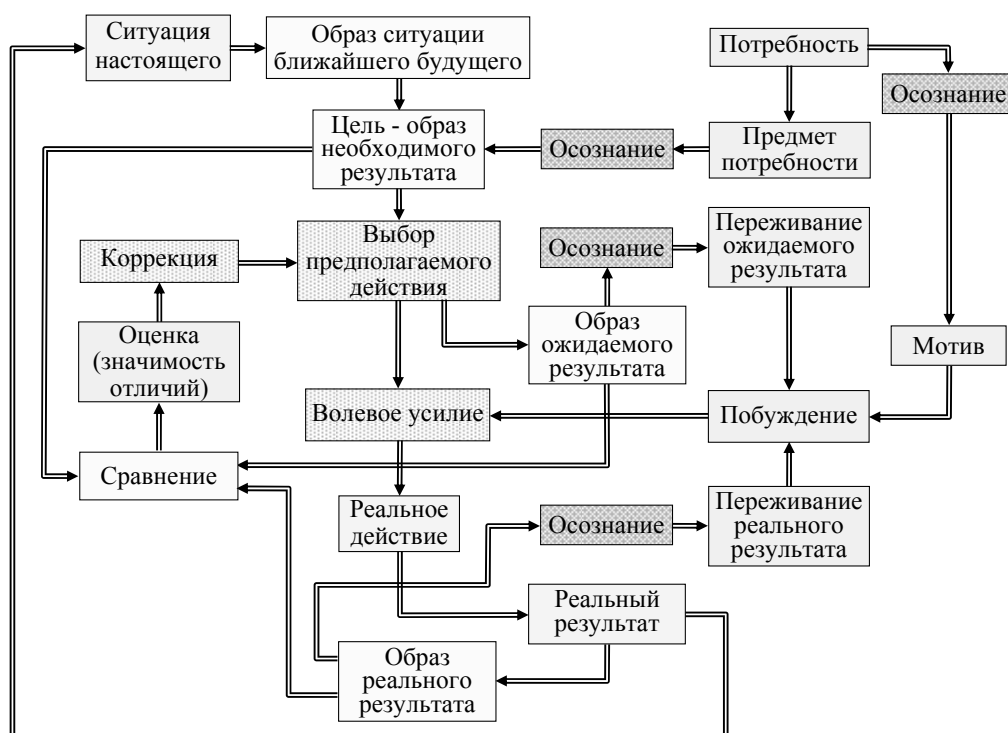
Ситуация настоящего

Образ ситуации ближайшего будущего

Потребность

Осознание

Цель - образ необходимого результата

Осознание

Предмет потребности

Коррекция

Выбор предполагаемого действия

Осознание

Переживание ожидаемого результата

Оценка (значимость отличий)

Образ ожидаемого результата

Мотив

Волевое усилие

Побуждение

Сравнение

Реальное действие

Осознание

Переживание реального результата

Реальный результат

Образ реального результата